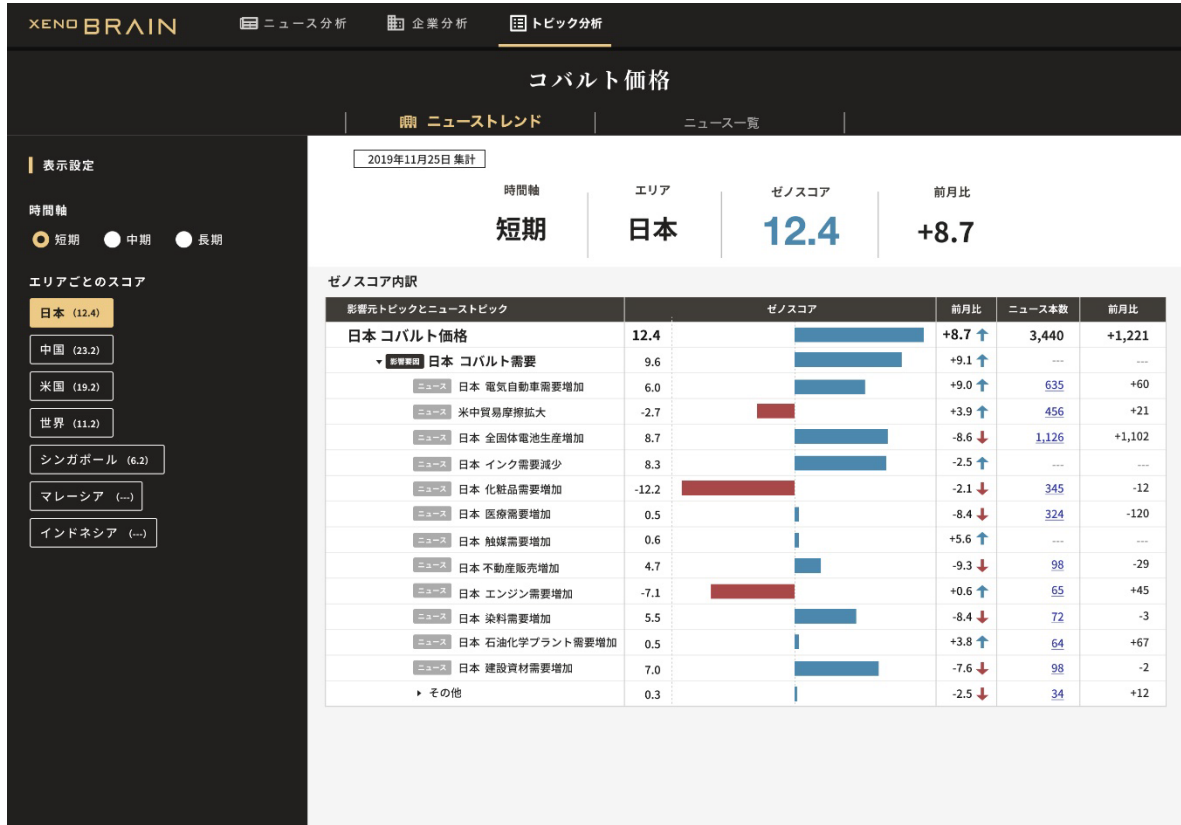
XENO BRAIN ニュース分析 企業分析 トピック分析

コバルト価格

ニューストレンド ニュース一覧

表示設定

時間軸
短期 中期 長期

エリアごとのスコア
日本 (12.4)
中国 (23.2)
米国 (19.2)
世界 (11.2)
シンガポール (6.2)
マレーシア (---)
インドネシア (---)

2019年11月25日 集計

| 時間軸 | エリア | ゼノスコア | 前月比 |
|---|---|---|---|
| 短期 | 日本 | 12.4 | +8.7 |

ゼノスコア内訳

| 影響元トピックとニューストピック | ゼノスコア | | 前月比 | ニュース本数 | 前月比 |
|---|---|---|---|---|---|
| 日本 コバルト価格 | 12.4 | | +8.7 | 3,440 | +1,221 |
| 影響要因 日本 コバルト需要 | 9.6 | | +9.1 | --- | --- |
| ニュース 日本 電気自動車需要増加 | 6.0 | | +9.0 | 635 | +60 |
| ニュース 米中貿易摩擦拡大 | -2.7 | | +3.9 | 456 | +21 |
| ニュース 日本 全固体電池生産増加 | 8.7 | | -8.6 | 1,126 | +1,102 |
| ニュース 日本 インク需要減少 | 8.3 | | -2.5 | --- | --- |
| ニュース 日本 化粧品需要増加 | -12.2 | | -2.1 | 345 | -12 |
| ニュース 日本 医療需要増加 | 0.5 | | -8.4 | 324 | -120 |
| ニュース 日本 触媒需要増加 | 0.6 | | +5.6 | --- | --- |
| ニュース 日本 不動産販売増加 | 4.7 | | -9.3 | 98 | -29 |
| ニュース 日本 エンジン需要増加 | -7.1 | | +0.6 | 65 | +45 |
| ニュース 日本 染料需要増加 | 5.5 | | -8.4 | 72 | -3 |
| ニュース 日本 石油化学プラント需要増加 | 0.5 | | +3.8 | 64 | +67 |
| ニュース 日本 建設資材需要増加 | 7.0 | | -7.6 | 98 | -2 |
| その他 | 0.3 | | -2.5 | 34 | +12 |